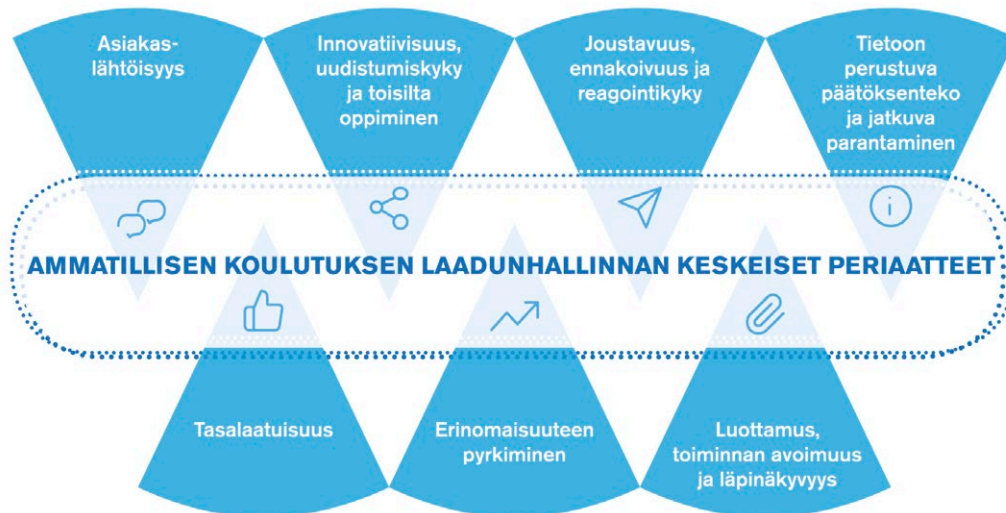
Asiakaslähtöisyys

Innovatiivisuus, uudistumiskyky ja toisilta oppiminen

Joustavuus, ennakoivuus ja reagointikyky

Tietoon perustuva päätöksenteko ja jatkuva parantaminen

AMMATILLISEN KOULUTUKSEN LAADUNHALLINNAN KESKEISET PERIAATTEET

Tasalaatuisuus

Erinomaisuuteen pyrkiminen

Luottamus, toiminnan avoimuus ja läpinäkyvyys